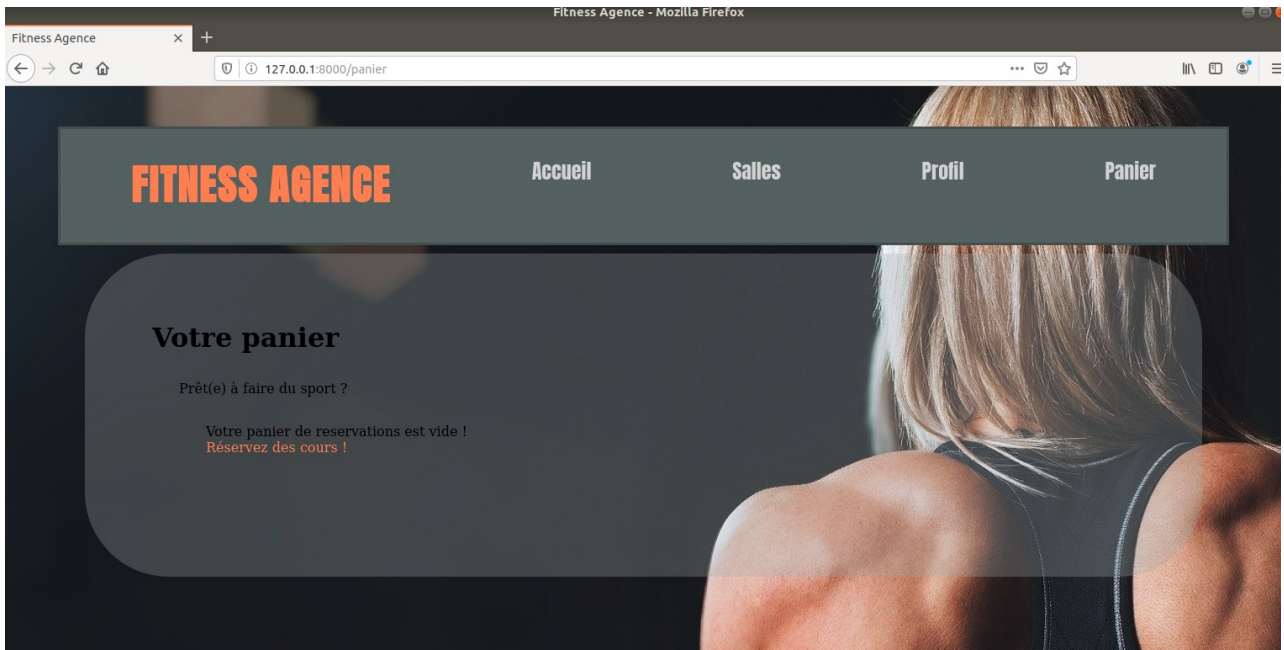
Fitness Agence - Mozilla Firefox

Fitness Agence

127.0.0.1:8000/panier

FITNESS AGENCE

Accueil

Salles

Profil

Panier

Votre panier

Prêt(e) à faire du sport ?

Votre panier de reservations est vide !
Réservez des cours !